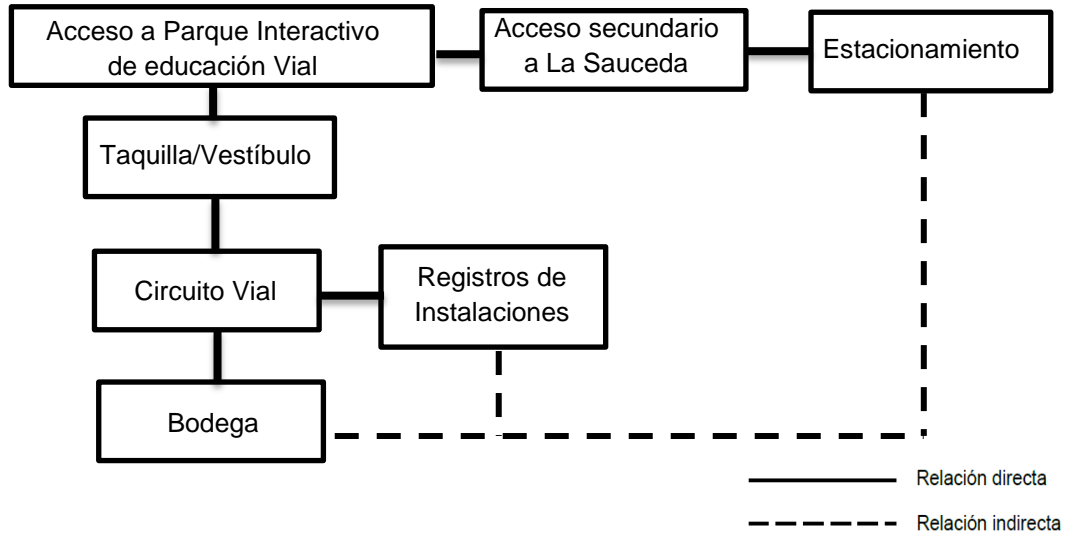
Acceso a Parque Interactivo de educación Vial

Acceso secundario a La Sauceda

Estacionamiento

Taquilla/Vestíbulo

Circuito Vial

Registros de Instalaciones

Bodega

Relación directa

Relación indirecta